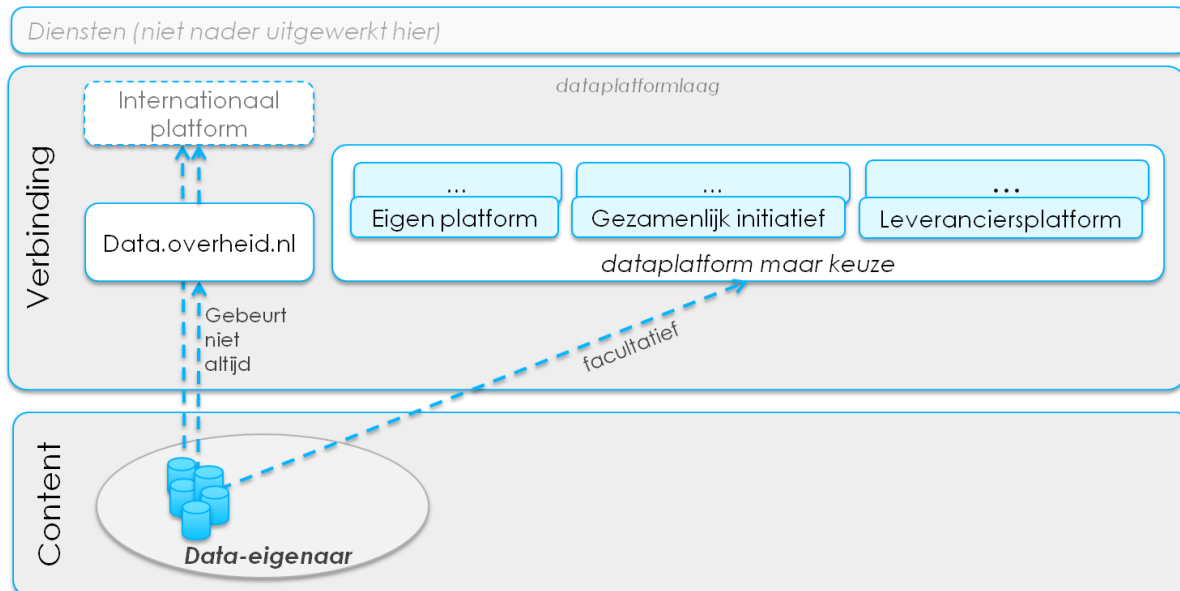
Diensten (niet nader uitgewerkt hier)

Verbinding

dataplatformlaag

Internationaal platform

Data.overheid.nl

...
Eigen platform

...
Gezamenlijk initiatief

...
Leveranciersplatform

dataplatform maar keuze

Gebeurt niet altijd

facultatief

Content

Data-eigenaar